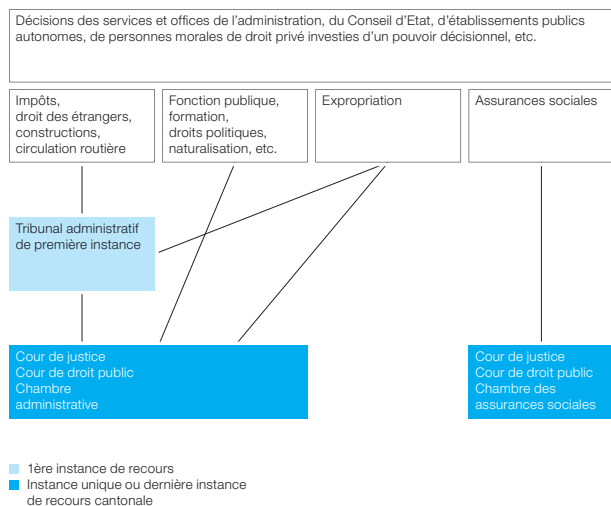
Décisions des services et offices de l'administration, du Conseil d'Etat, d'établissements publics autonomes, de personnes morales de droit privé investies d'un pouvoir décisionnel, etc.

Impôts, droit des étrangers, constructions, circulation routière

Fonction publique, formation, droits politiques, naturalisation, etc.

Expropriation

Assurances sociales

Tribunal administratif de première instance

Cour de justice
Cour de droit public
Chambre administrative

Cour de justice
Cour de droit public
Chambre des assurances sociales

1ère instance de recours
Instance unique ou dernière instance de recours cantonale